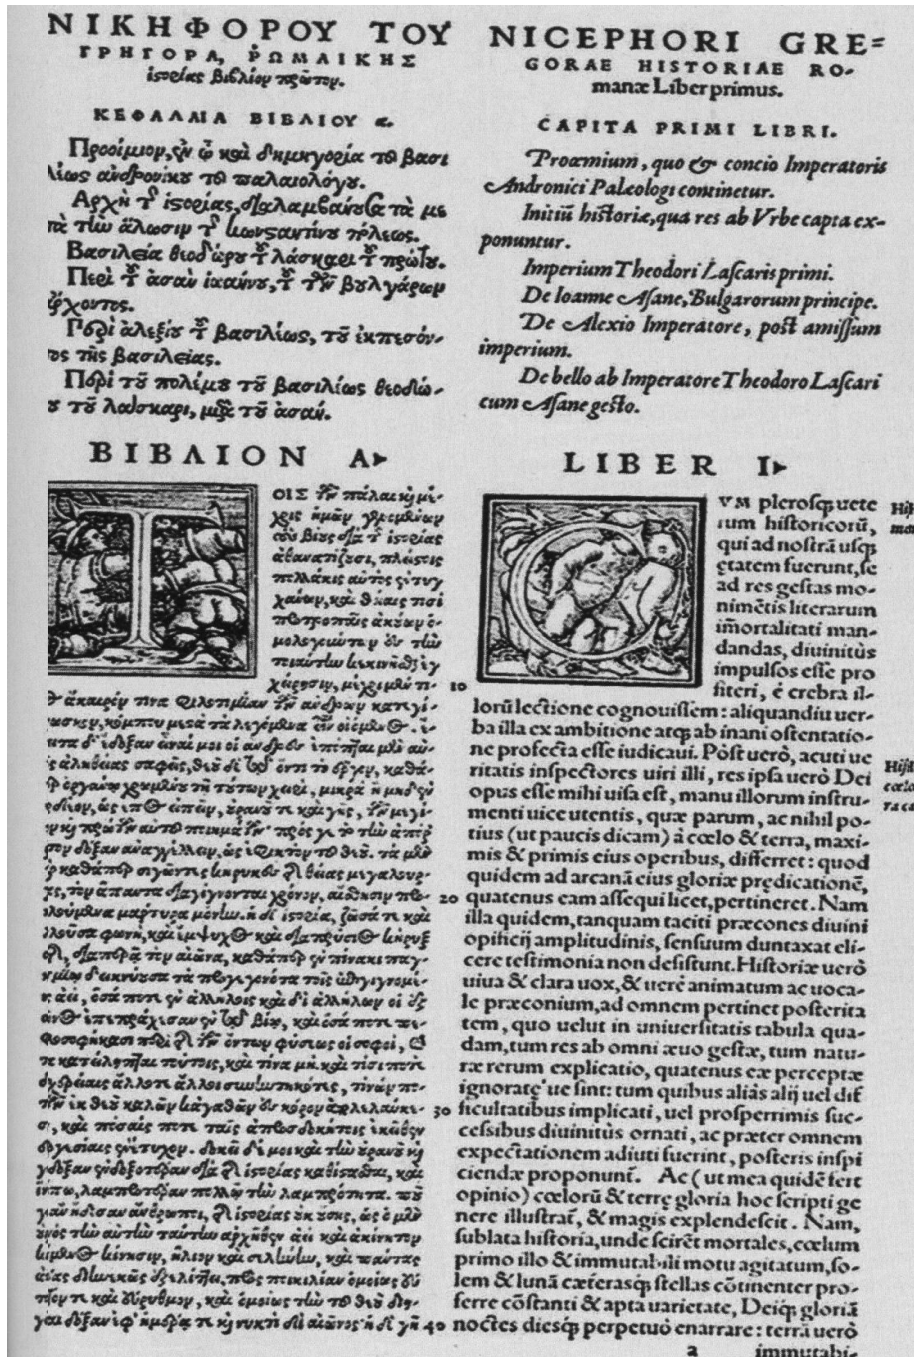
ΝΙΚΗΦΟΡΟΥ ΤΟΥ ΓΡΗΓΟΡΑ, ῬΩΜΑΙΚΗΣ ἱστορίας βιβλίον πρῶτον.

ΚΕΦΑΛΑΙΑ ΒΙΒΛΙΟΥ α.

Προοίμιον, ἐν ᾧ καὶ δημηγορία τοῦ βασιλέως Ἀνδρονίκου τοῦ παλαιολόγου.

Ἀρχὴ τῆς ἱστορίας, διαλαμβάνουσα τὰ μετὰ τὴν ἅλωσιν τῆς κωνσταντίνου πόλεως.

Βασιλεία θεοδώρου τοῦ λάσκαρι τοῦ πρώτου.

Περὶ τοῦ ἀσὰν ἰωάννου, τοῦ τῶν βουλγάρων ἄρχοντος.

Περὶ ἀλεξίου τοῦ βασιλέως, τοῦ ἐκπεσόντος τῆς βασιλείας.

Περὶ τοῦ πολέμου τοῦ βασιλέως θεοδώρου τοῦ λασκάρι, μετὰ τοῦ ἀσάν.

ΒΙΒΛΙΟΝ Α.

ΟΙΣ τὸν πάλαι καὶ μικρὸν ἡμῶν ἱστορικῶν τὸν βίον διὰ τῆς ἱστορίας ἀθανατίζουσι, πλάστης πολλάκις αὐτὸς ἐντυγχάνων, καὶ οἷς παροῦσι τοῖς ἀκοῦσι μνημονεύουσι, ὧν τὴν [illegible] χάρισιν, μικρὸν μὲν τι- 10 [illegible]

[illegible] 20 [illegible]

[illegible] 30 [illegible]

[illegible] 40

NICEPHORI GREGORAE HISTORIAE ROmanæ Liber primus.

CAPITA PRIMI LIBRI.

Proœmium, quo & concio Imperatoris Andronici Paleologi continetur.

Initiũ historiæ, qua res ab Vrbe capta exponuntur.

Imperium Theodori Lascaris primi.

De Ioanne Asane, Bulgarorum principe.

De Alexio Imperatore, post amissum imperium.

De bello ab Imperatore Theodoro Lascari cum Asane gesto.

LIBER I.

CVM plerosq; ueterum historicorũ, qui ad nostrã usq; ętatem fuerunt, se ad res gestas monimẽtis literarum imortalitati mandandas, diuinitùs impulsos esse profiteri, é crebra illorũ lectione cognouissem: aliquandiu uerba illa ex ambitione atq; ab inani ostentatione profecta esse iudicaui. Pòst uerò, acuti ueritatis inspectores uiri illi, res ipsa uerò Dei opus esse mihi uisa est, manu illorum instrumenti uice utentis, quæ parum, ac nihil potius (ut paucis dicam) à cœlo & terra, maximis & primis eius operibus, differret: quod quidem ad arcanã eius gloriæ prędicationẽ, quatenus eam assequi licet, pertineret. Nam illa quidem, tanquam taciti præcones diuini opificij amplitudinis, sensuum duntaxat elicere testimonia non desistunt. Historiæ uerò uiua & clara uox, & uerè animatum ac uocale præconium, ad omnem pertinet posteritatem, quo uelut in uniuersitatis tabula quadam, tum res ab omni æuo gestæ, tum naturæ rerum explicatio, quatenus eæ perceptæ ignoratę'ue sint: tum quibus aliàs alij uel difficultatibus implicati, uel prosperrimis successibus diuinitùs ornati, ac præter omnem expectationem adiuti fuerint, posteris inspiciendæ proponunt. Ac (ut mea quidẽ fert opinio) cœlorũ & terrę gloria hoc scripti genere illustrat, & magis explendescit. Nam, sublata historia, unde scirẽt mortales, cœlum primo illo & immutabili motu agitatum, solem & lunã cæterasq; stellas cõtinenter proferre cõstanti & apta uarietate, Dei q; gloriã noctes diesq; perpetuò enarrare: terrã uerò immutabi-

a

Hist ma

Hist cœlo ræ ca